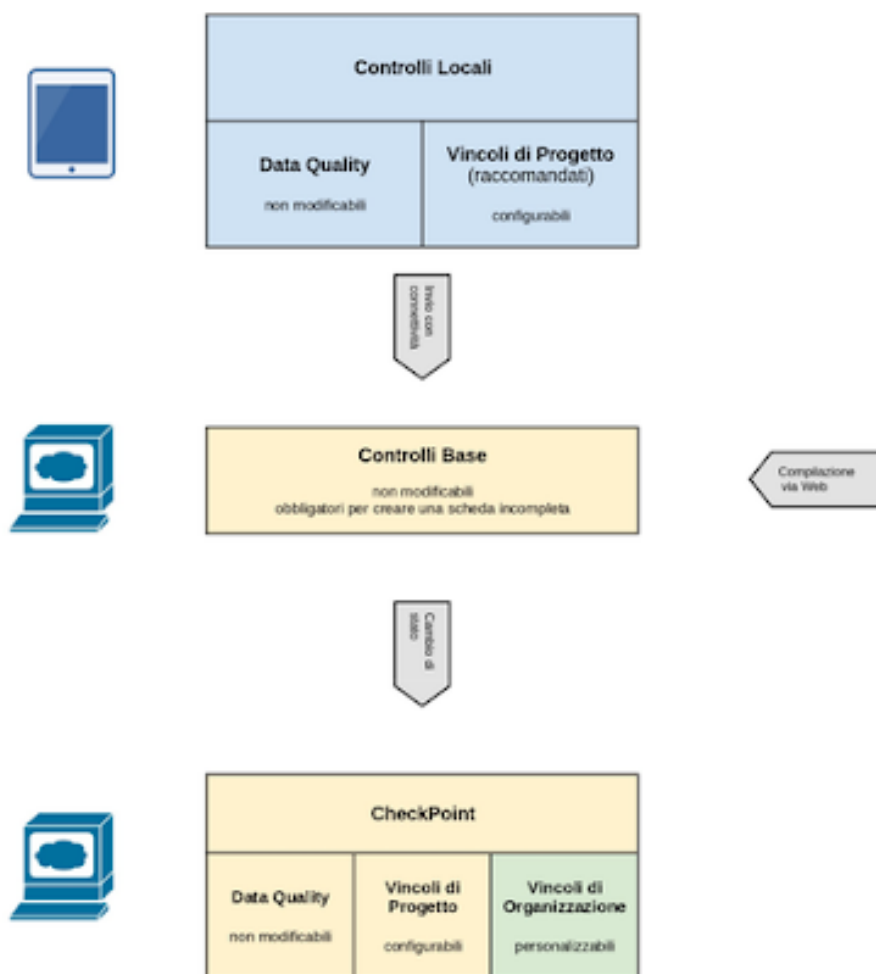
Controlli Locali

Data Quality
non modificabili

Vincoli di Progetto
(raccomandati)
configurabili

Invio con connettività

Controlli Base
non modificabili
obbligatori per creare una scheda incompleta

Compilazione via Web

Cambio di stato

CheckPoint

Data Quality
non modificabili

Vincoli di Progetto
configurabili

Vincoli di Organizzazione
personalizzabili